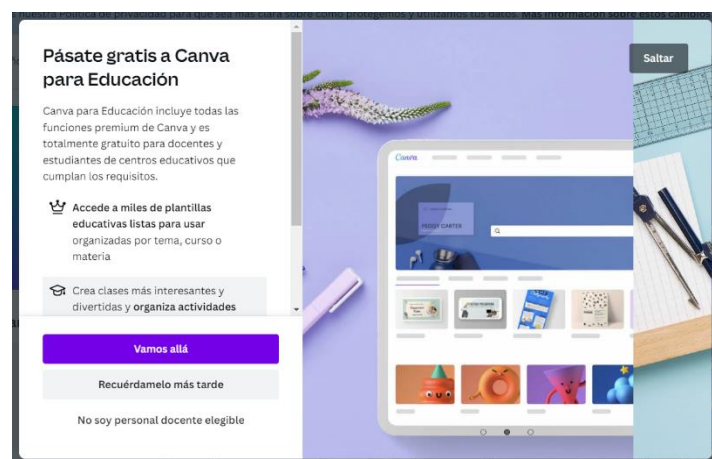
nuestra Política de privacidad para que sea más clara sobre cómo protegemos y utilizamos tus datos. Más información sobre estos cambios

Pásate gratis a Canva para Educación

Canva para Educación incluye todas las funciones premium de Canva y es totalmente gratuito para docentes y estudiantes de centros educativos que cumplan los requisitos.

Accede a miles de plantillas educativas listas para usar organizadas por tema, curso o materia

Crea clases más interesantes y divertidas y organiza actividades

Vamos allá

Recuérdamelo más tarde

No soy personal docente elegible

Saltar

Canva

PEGGY CARTER